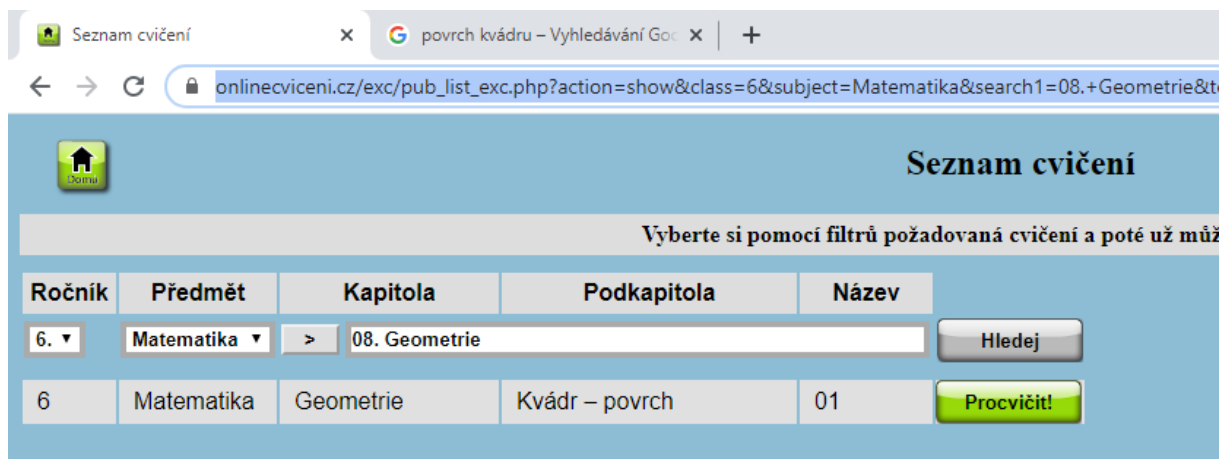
Seznam cvičení ×
povrch kvádru – Vyhledávání Goo ×
+
onlinecviceni.cz/exc/pub_list_exc.php?action=show&class=6&subject=Matematika&search1=08.+Geometrie&t

Domů

Seznam cvičení

Vyberte si pomocí filtrů požadovaná cvičení a poté už mů

| Ročník | Předmět | Kapitola | Podkapitola | Název | |
|---|---|---|---|---|---|
| 6. ▾ | Matematika ▾ | > 08. Geometrie | | | Hledej |
| 6 | Matematika | Geometrie | Kvádr – povrch | 01 | Procvičit! |